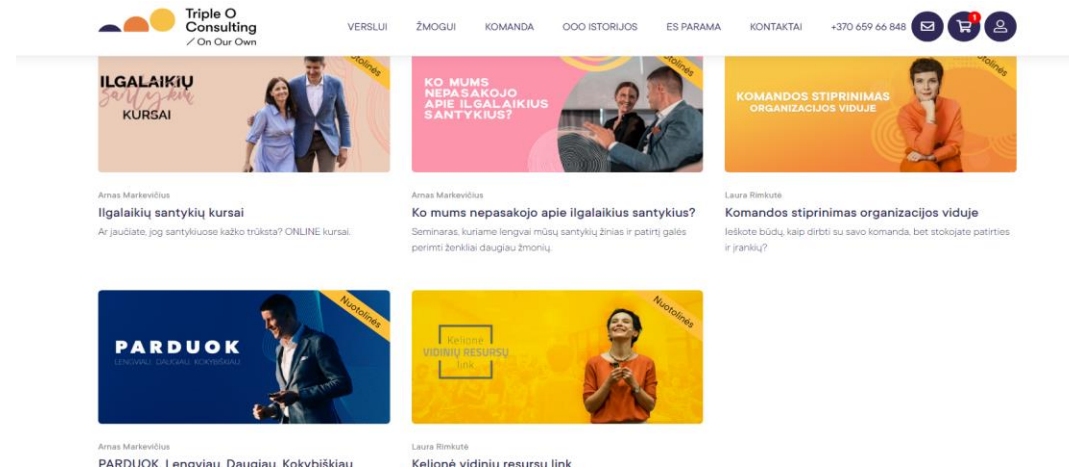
Triple O Consulting
/ On Our Own

VERSLUI ŽMOGUI KOMANDA OOO ISTORIJOS ES PARAMA KONTAKTAI +370 659 66 848

1

ILGALAIKIŲ santykių KURSAI
Nuotolinės

KO MUMS NEPASAKOJO APIE ILGALAIKIUS SANTYKIUS?
Nuotolinės

KOMANDOS STIPRINIMAS ORGANIZACIJOS VIDUJE
Nuotolinės

Arnas Markevičius
Ilgalaikių santykių kursai
Ar jaučiate, jog santykiuose kažko trūksta? ONLINE kursai.

Arnas Markevičius
Ko mums nepasakojo apie ilgalaikius santykius?
Seminaras, kuriame lengvai mūsų santykių žinias ir patirtį galės perimti ženkliai daugiau žmonių.

Laura Rimkutė
Komandos stiprinimas organizacijos viduje
Ieškote būdų, kaip dirbti su savo komanda, bet stokojate patirties ir įrankių?

PARDUOK
LENGVIAU. DAUGIAU. KOKYBIŠKIAU
Nuotolinės

Kelionė VIDINIŲ RESURSŲ link
Nuotolinės

Arnas Markevičius
PARDUOK. Lengviau. Daugiau. Kokybiškiau

Laura Rimkutė
Kelionė vidinių resursų link